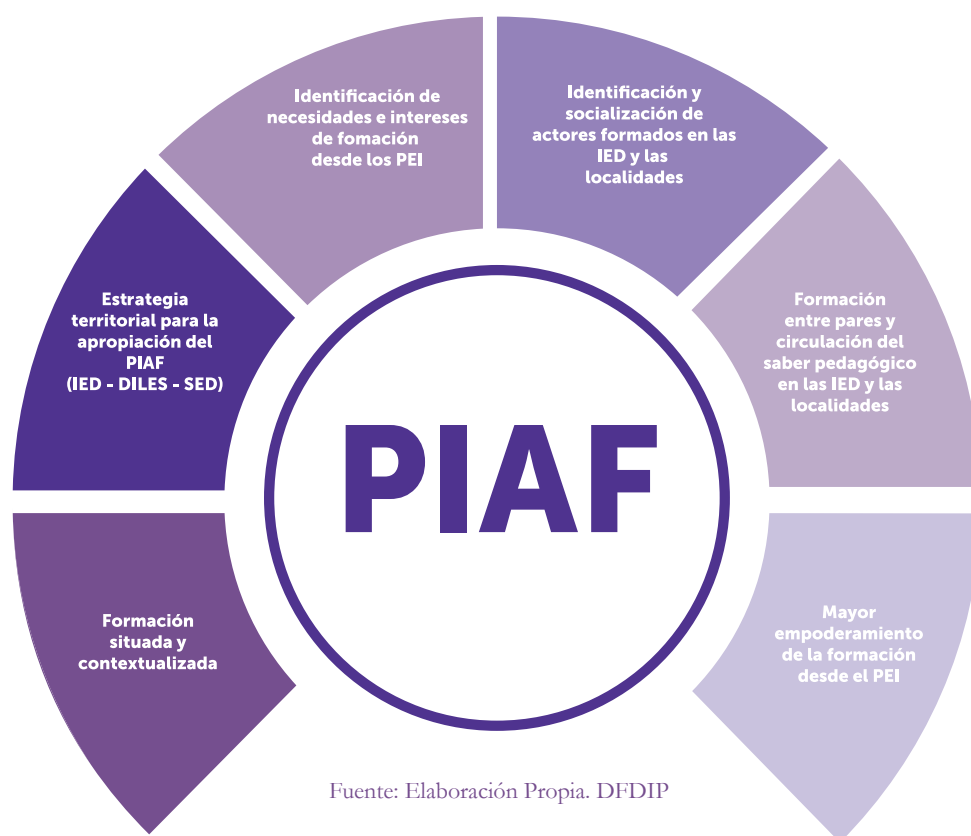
Identificación de necesidades e intereses de fomación desde los PEI

Identificación y socialización de actores formados en las IED y las localidades

Formación entre pares y circulación del saber pedagógico en las IED y las localidades

Mayor empoderamiento de la formación desde el PEI

Formación situada y contextualizada

Estrategia territorial para la apropiación del PIAF (IED - DILES - SED)

PIAF

Fuente: Elaboración Propia. DFDIP